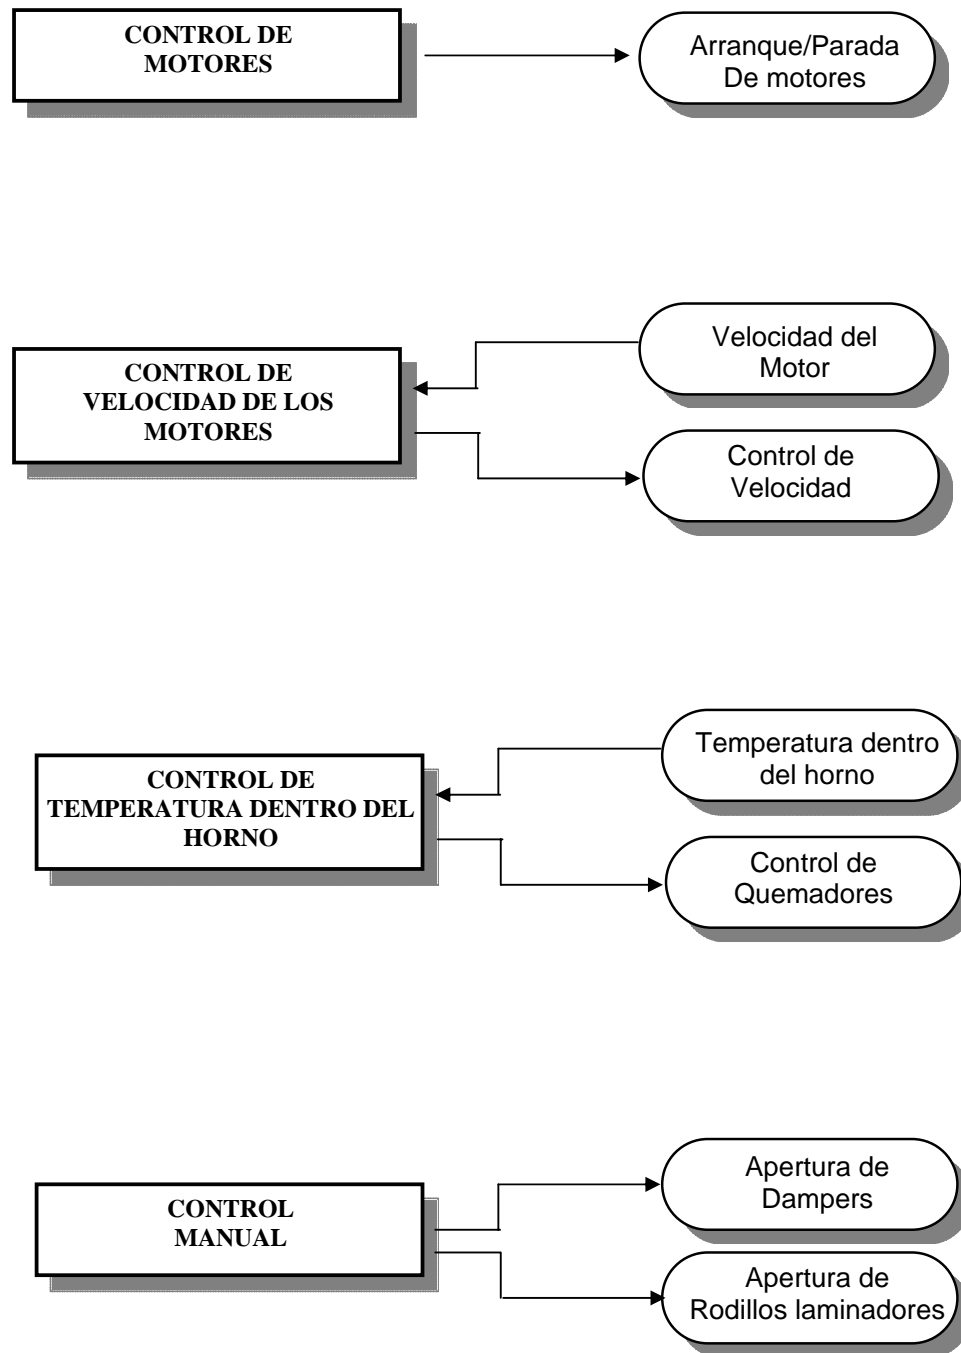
CONTROL DE MOTORES

Arranque/Parada De motores

CONTROL DE VELOCIDAD DE LOS MOTORES

Velocidad del Motor

Control de Velocidad

CONTROL DE TEMPERATURA DENTRO DEL HORNO

Temperatura dentro del horno

Control de Quemadores

CONTROL MANUAL

Apertura de Dampers

Apertura de Rodillos laminadores